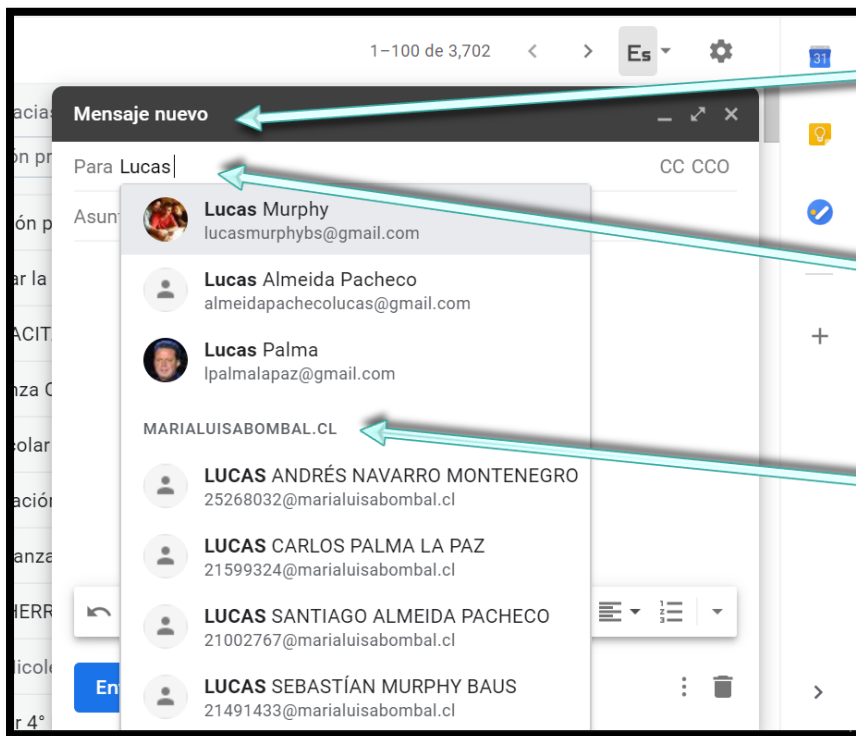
1–100 de 3,702

Es

31

acias

ón pr

ón p

ar la

ACIT

nza C

colar

ación

anza

HERR

licole

r 4°

Mensaje nuevo

Para Lucas

CC CCO

Asun

Lucas Murphy
lucasmurphybs@gmail.com

Lucas Almeida Pacheco
almeidapachecolucas@gmail.com

Lucas Palma
lpalmalapaz@gmail.com

MARIALUISABOMBAL.CL

LUCAS ANDRÉS NAVARRO MONTENEGRO
25268032@marialuisabombal.cl

LUCAS CARLOS PALMA LA PAZ
21599324@marialuisabombal.cl

LUCAS SANTIAGO ALMEIDA PACHECO
21002767@marialuisabombal.cl

LUCAS SEBASTÍAN MURPHY BAUS
21491433@marialuisabombal.cl

En